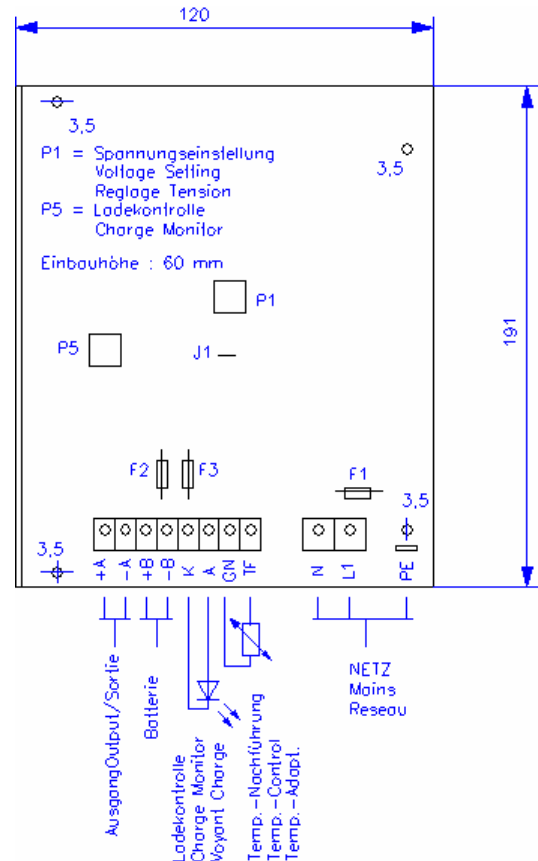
120

3,5

P1 = Spannungseinstellung
Voltage Setting
Reglage Tension
P5 = Ladekontrolle
Charge Monitor

Einbauhöhe : 60 mm

3,5

P1

P5

J1

191

F2 F3

F1

3,5

3,5

+A −A +B −B K A GN TF

N L1

PE

AusgangOutput/Sortie

Batterie

Ladekontrolle
Charge Monitor
Voyant Charge

Temp.-Nachführung
Temp.-Control
Temp.-Adapt.

NETZ
Mains
Reseau